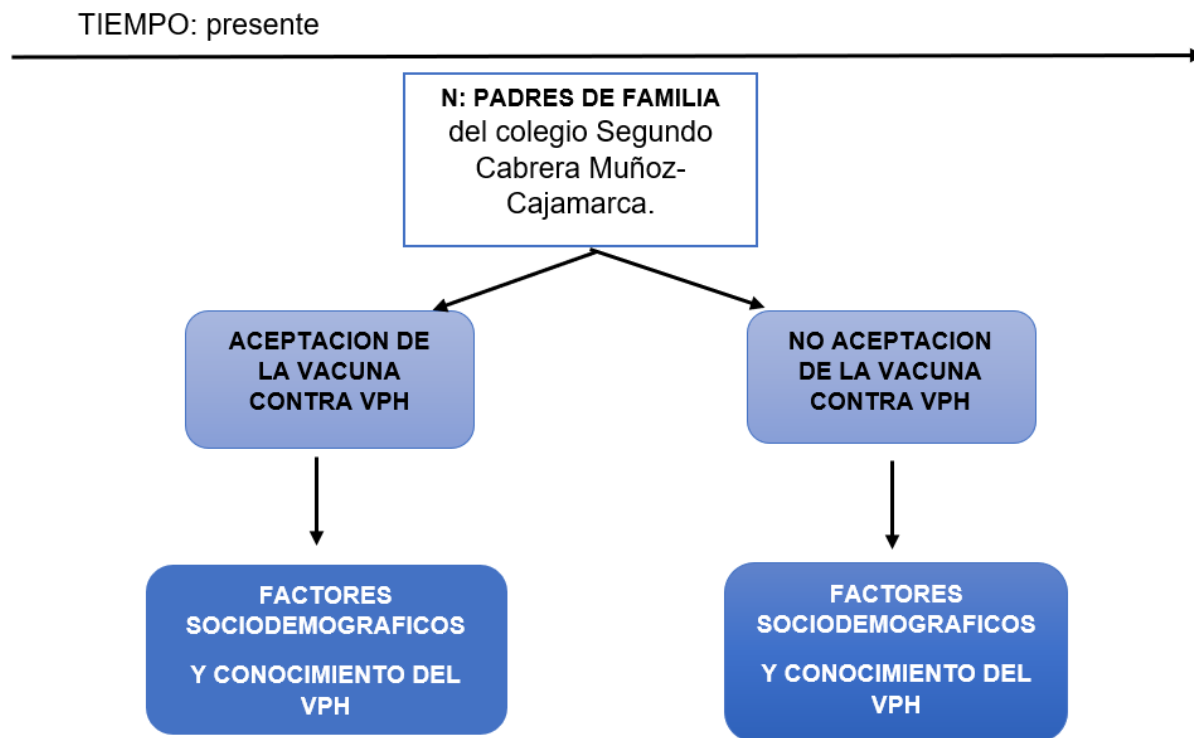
TIEMPO: presente

N: PADRES DE FAMILIA del colegio Segundo Cabrera Muñoz-Cajamarca.

ACEPTACION DE LA VACUNA CONTRA VPH

NO ACEPTACION DE LA VACUNA CONTRA VPH

FACTORES SOCIODEMOGRAFICOS

Y CONOCIMIENTO DEL VPH

FACTORES SOCIODEMOGRAFICOS

Y CONOCIMIENTO DEL VPH